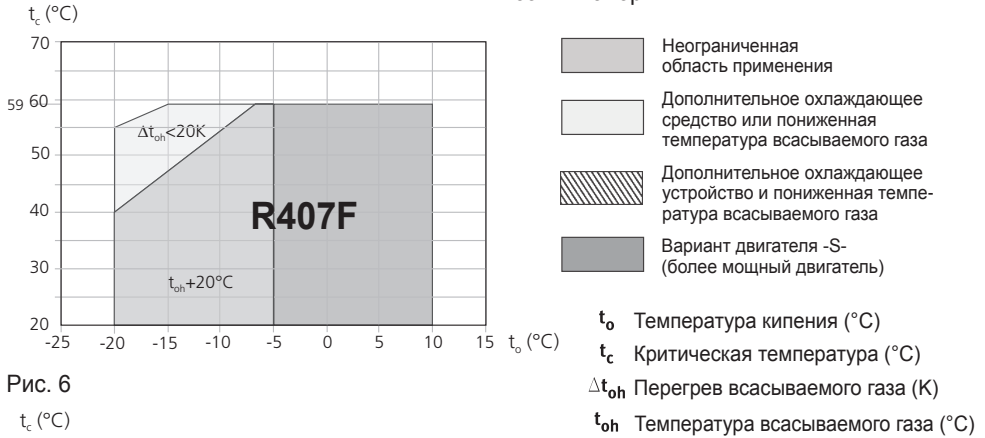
$t_c$ (°C)

70

59 60

50

40

30

20

-25 -20 -15 -10 -5 0 5 10 15 $t_o$ (°C)

$\Delta t_{oh}$<20K

R407F

$t_{oh}$+20°C

Рис. 6

$t_c$ (°C)

Неограниченная область применения

Дополнительное охлаждающее средство или пониженная температура всасываемого газа

Дополнительное охлаждающее устройство и пониженная температура всасываемого газа

Вариант двигателя -S- (более мощный двигатель)

$t_o$ Температура кипения (°C)

$t_c$ Критическая температура (°C)

$\Delta t_{oh}$ Перегрев всасываемого газа (K)

$t_{oh}$ Температура всасываемого газа (°C)